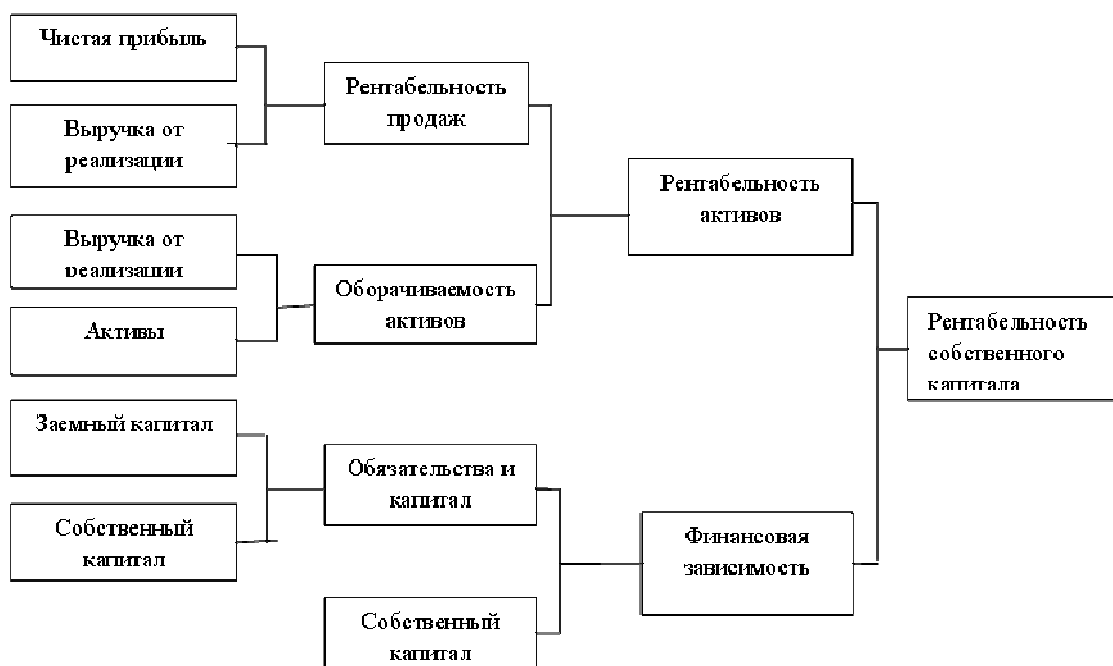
Чистая прибыль

Выручка от реализации

Рентабельность продаж

Выручка от реализации

Активы

Оборачиваемость активов

Рентабельность активов

Рентабельность собственного капитала

Заемный капитал

Собственный капитал

Обязательства и капитал

Собственный капитал

Финансовая зависимость